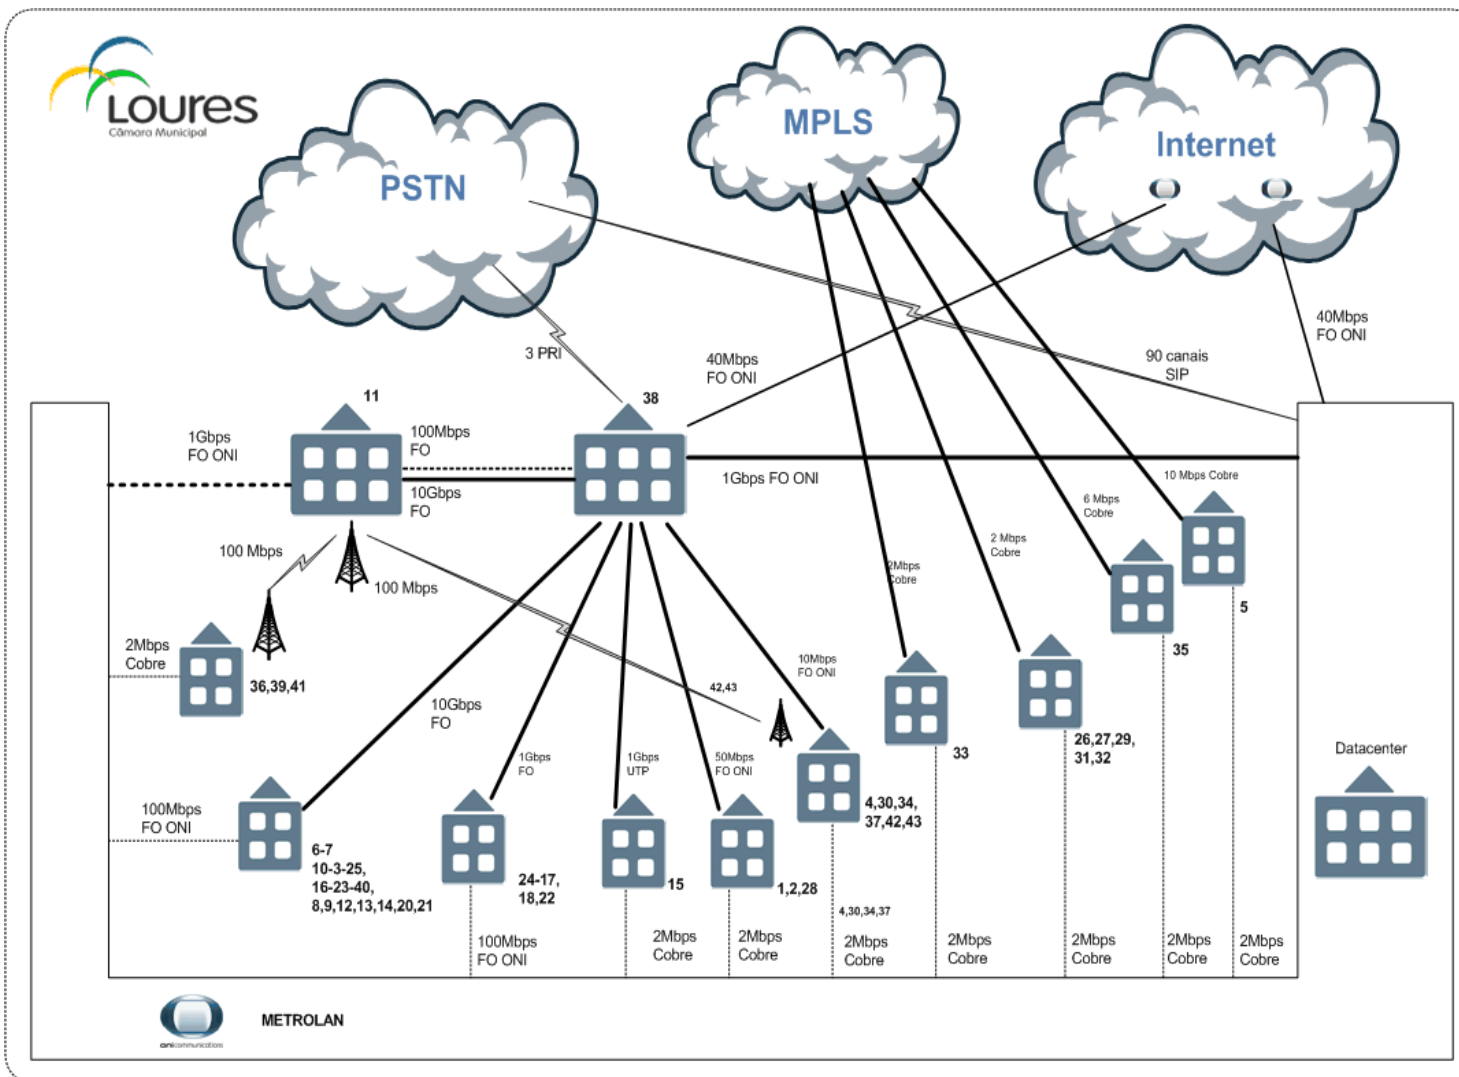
Loures
Câmara Municipal

PSTN

MPLS

Internet

3 PRI

40Mbps
FO ONI

90 canais
SIP

40Mbps
FO ONI

11

38

1Gbps
FO ONI

100Mbps
FO

10Gbps
FO

1Gbps FO ONI

10 Mbps Cobre

6 Mbps
Cobre

2 Mbps
Cobre

2Mbps
Cobre

100 Mbps

100 Mbps

2Mbps
Cobre

36,39,41

5

35

10Gbps
FO

42,43

10Mbps
FO ONI

33

26,27,29,
31,32

Datacenter

1Gbps
FO

1Gbps
UTP

50Mbps
FO ONI

4,30,34,
37,42,43

100Mbps
FO ONI

6-7
10-3-25,
16-23-40,
8,9,12,13,14,20,21

24-17,
18,22

15

1,2,28

4,30,34,37

100Mbps
FO ONI

2Mbps
Cobre

2Mbps
Cobre

2Mbps
Cobre

2Mbps
Cobre

2Mbps
Cobre

2Mbps
Cobre

2Mbps
Cobre

oni communications

METROLAN